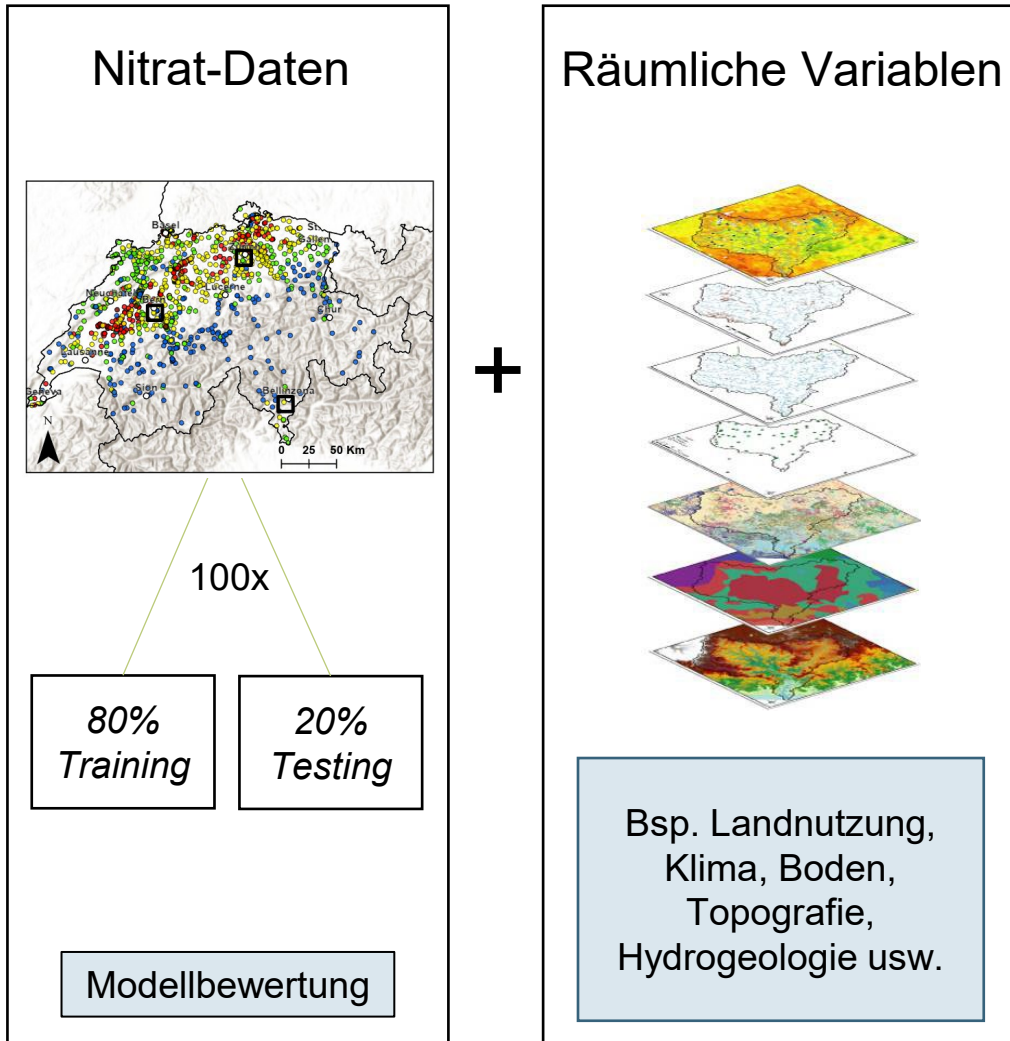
Nitrat-Daten

Basel
St. Gallen
Zürich
Neuchâtel
Bern
Lucerne
Chur
Lausanne
Geneva
Sion
Bellinzona
N
0 25 50 Km

100x

*80% Training*

*20% Testing*

Modellbewertung

Räumliche Variablen

+

Bsp. Landnutzung, Klima, Boden, Topografie, Hydrogeologie usw.